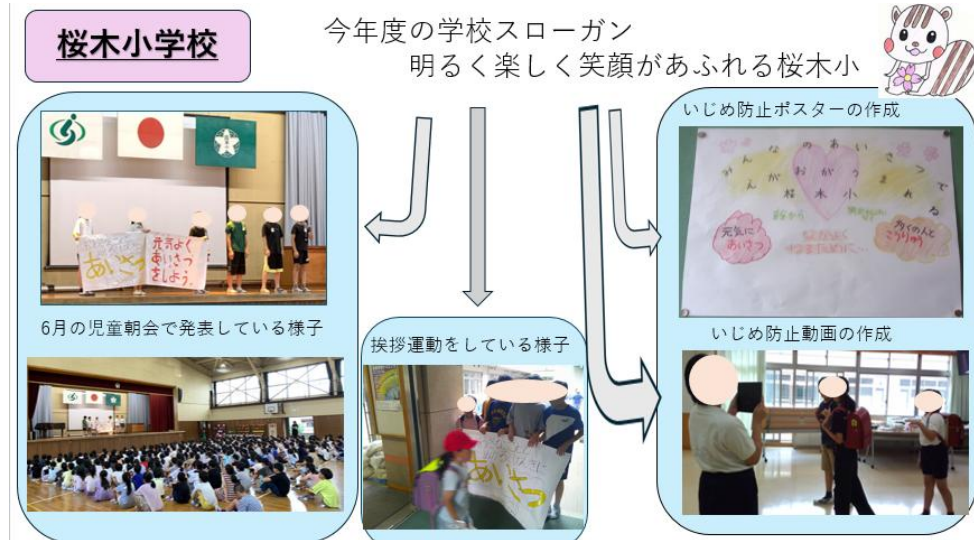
桜木小学校

今年度の学校スローガン
明るく楽しく笑顔があふれる桜木小

元気よく あいさつ しましょう。
あいさつ

6月の児童朝会で発表している様子

挨拶運動をしている様子

あいさつ

いじめ防止ポスターの作成

みんなのあいさつ えがおがうまれる 桜木小

元気にあいさつ

自分から

多くの人と

いじめ防止動画の作成